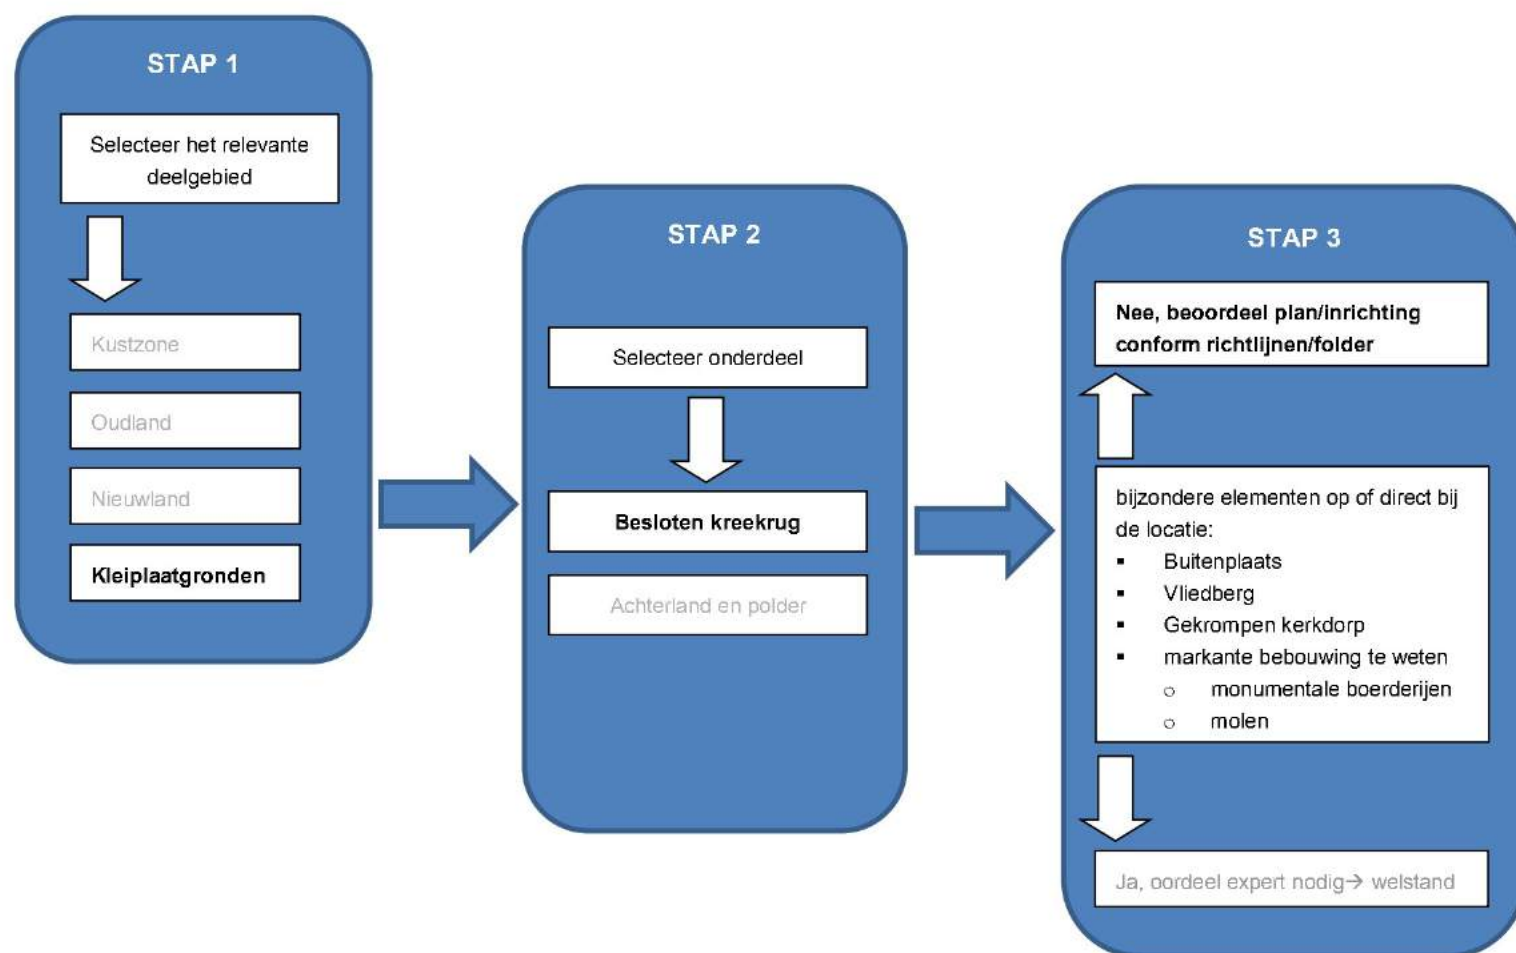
STAP 1

Selecteer het relevante deelgebied

Kustzone

Oudland

Nieuwland

Kleiplaatgronden

STAP 2

Selecteer onderdeel

Besloten kreekrug

Achterland en polder

STAP 3

Nee, beoordeel plan/inrichting conform richtlijnen/folder

bijzondere elementen op of direct bij de locatie:
▪ Buitenplaats
▪ Vliedberg
▪ Gekrompen kerkdorp
▪ markante bebouwing te weten
  ○ monumentale boerderijen
  ○ molen

Ja, oordeel expert nodig→ welstand